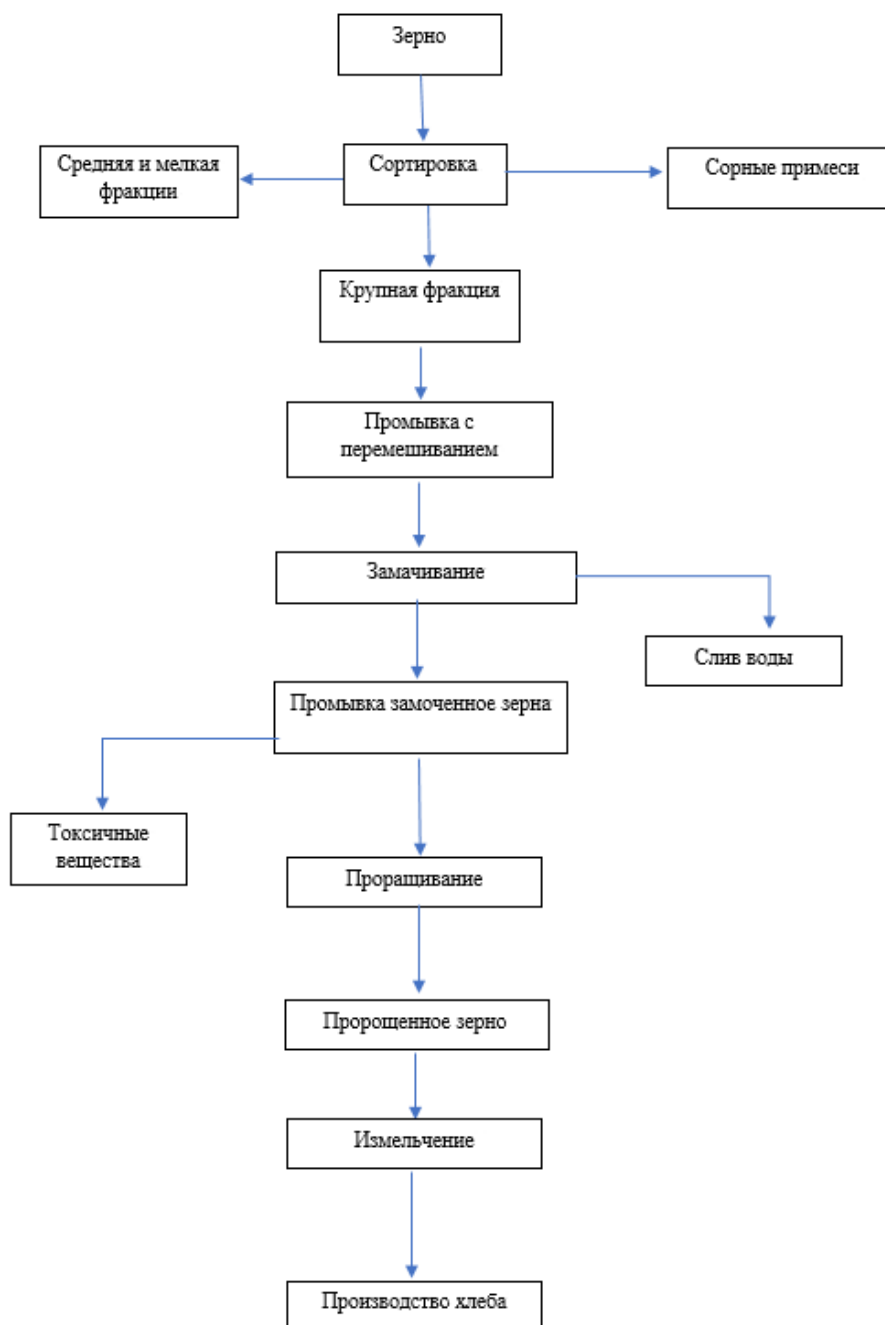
Зерно

Средняя и мелкая фракции

Сортировка

Сорные примеси

Крупная фракция

Промывка с перемешиванием

Замачивание

Слив воды

Промывка замоченное зерна

Токсичные вещества

Проращивание

Пророщенное зерно

Измельчение

Производство хлеба